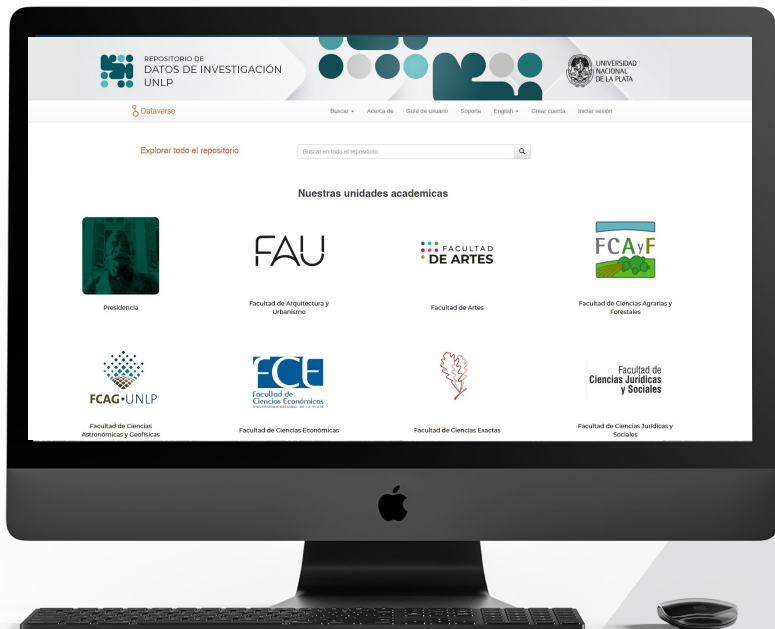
REPOSITORIO DE
DATOS DE INVESTIGACIÓN
UNLP

UNIVERSIDAD NACIONAL DE LA PLATA

Dataverse

Buscar ▾ Acerca de Guía de usuario Soporte English ▾ Crear cuenta Iniciar sesión

Explorar todo el repositorio

Buscar en todo el repositorio.

Nuestras unidades academicas

Presidencia

FAU
Facultad de Arquitectura y Urbanismo

FACULTAD DE ARTES
Facultad de Artes

FCAyF
Facultad de Ciencias Agrarias y Forestales

FCAG·UNLP
Facultad de Ciencias Astronómicas y Geofísicas

FCE Facultad de Ciencias Económicas UNIVERSIDAD NACIONAL DE LA PLATA
Facultad de Ciencias Económicas

Facultad de Ciencias Exactas

Facultad de Ciencias Jurídicas y Sociales
Facultad de Ciencias Jurídicas y Sociales